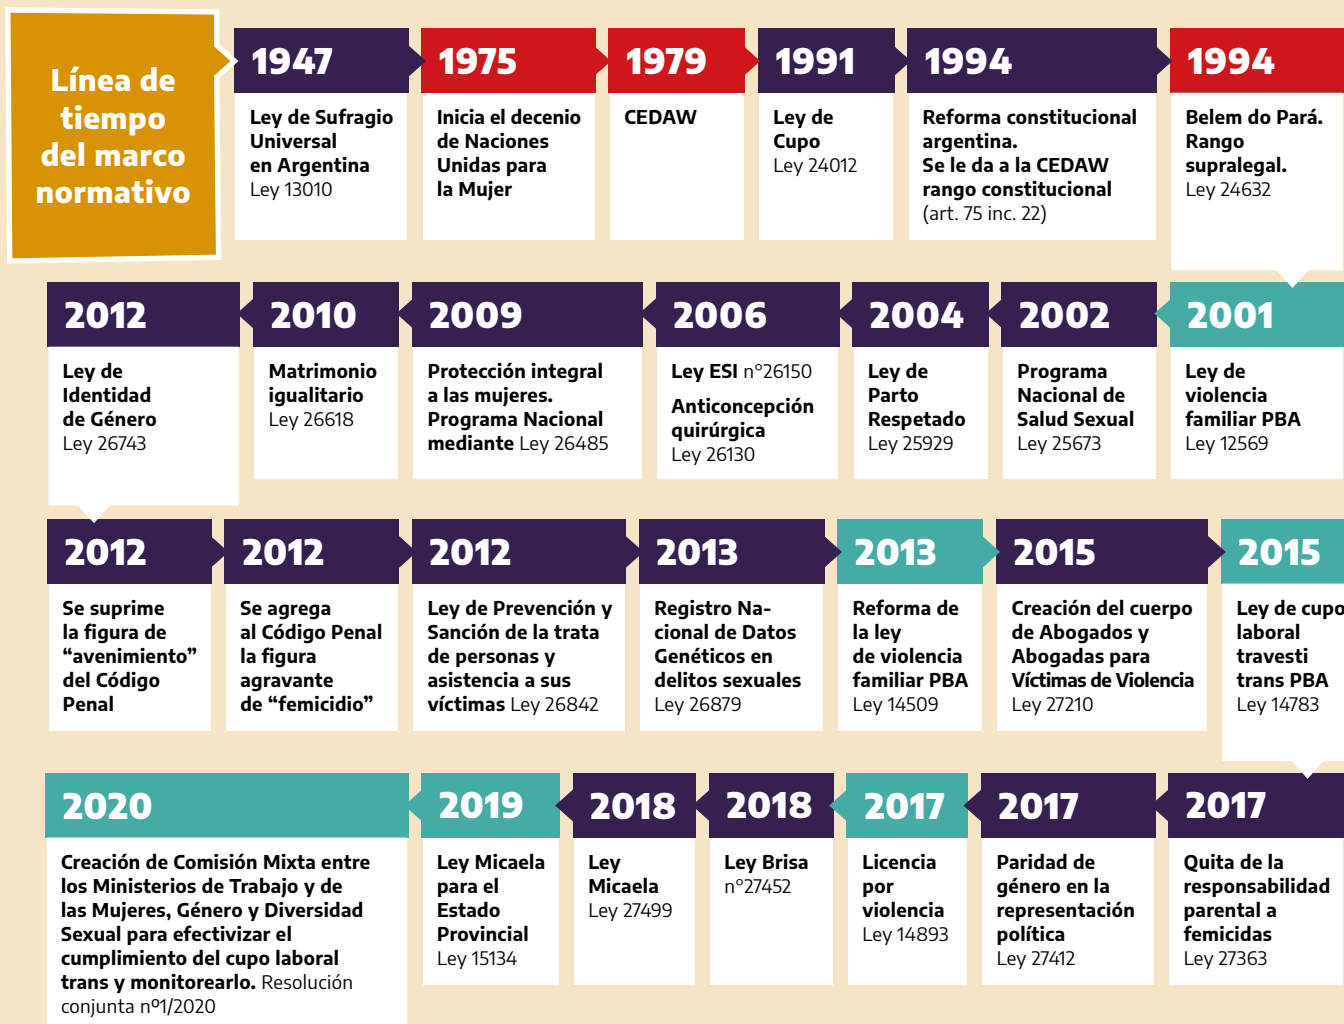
Línea de tiempo del marco normativo

1947
Ley de Sufragio Universal en Argentina
Ley 13010

1975
Inicia el decenio de Naciones Unidas para la Mujer

1979
CEDAW

1991
Ley de Cupo
Ley 24012

1994
Reforma constitucional argentina.
Se le da a la CEDAW rango constitucional
(art. 75 inc. 22)

1994
Belem do Pará. Rango supralegal.
Ley 24632

2012
Ley de Identidad de Género
Ley 26743

2010
Matrimonio igualitario
Ley 26618

2009
Protección integral a las mujeres. Programa Nacional mediante Ley 26485

2006
Ley ESI n°26150
Anticoncepción quirúrgica
Ley 26130

2004
Ley de Parto Respetado
Ley 25929

2002
Programa Nacional de Salud Sexual
Ley 25673

2001
Ley de violencia familiar PBA
Ley 12569

2012
Se suprime la figura de “avenimiento” del Código Penal

2012
Se agrega al Código Penal la figura agravante de “femicidio”

2012
Ley de Prevención y Sanción de la trata de personas y asistencia a sus víctimas Ley 26842

2013
Registro Nacional de Datos Genéticos en delitos sexuales
Ley 26879

2013
Reforma de la ley de violencia familiar PBA
Ley 14509

2015
Creación del cuerpo de Abogados y Abogadas para Víctimas de Violencia
Ley 27210

2015
Ley de cupo laboral travesti trans PBA
Ley 14783

2020
Creación de Comisión Mixta entre los Ministerios de Trabajo y de las Mujeres, Género y Diversidad Sexual para efectivizar el cumplimiento del cupo laboral trans y monitorearlo. Resolución conjunta nº1/2020

2019
Ley Micaela para el Estado Provincial
Ley 15134

2018
Ley Micaela
Ley 27499

2018
Ley Brisa
n°27452

2017
Licencia por violencia
Ley 14893

2017
Paridad de género en la representación política
Ley 27412

2017
Quita de la responsabilidad parental a femicidas
Ley 27363